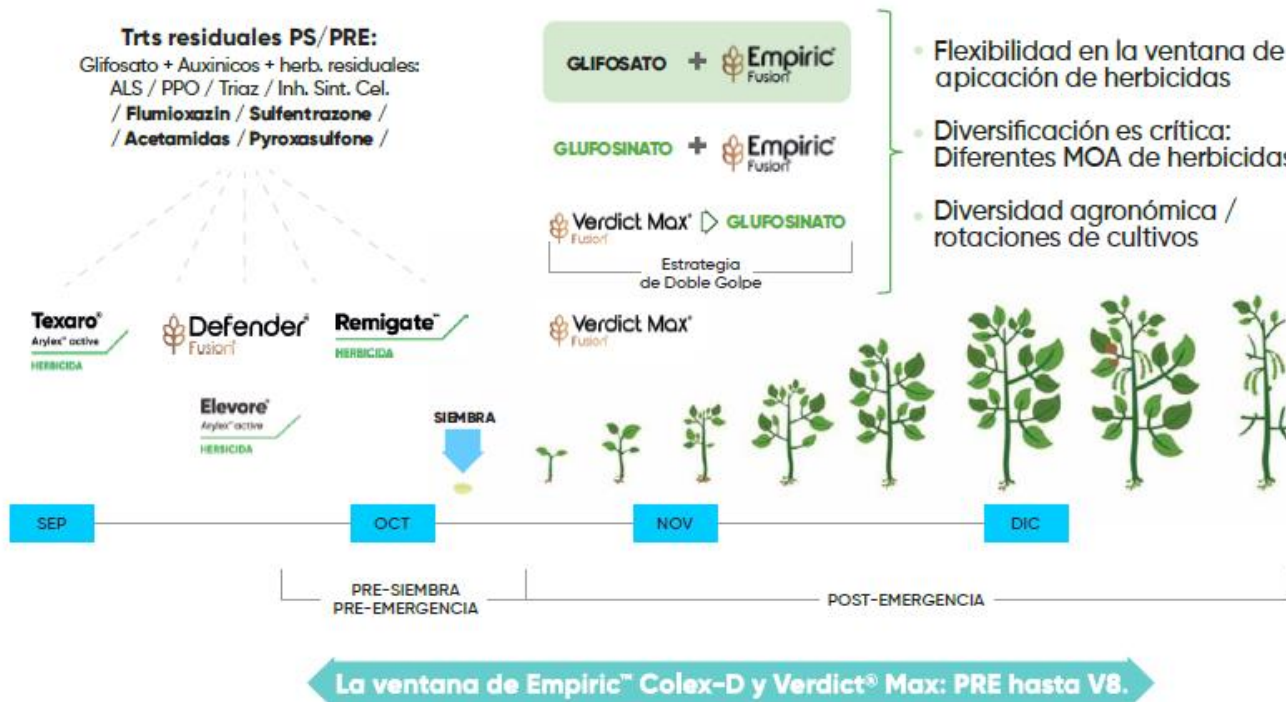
Trts residuales PS/PRE:
Glifosato + Auxinicos + herb. residuales:
ALS / PPO / Triaz / Inh. Sint. Cel.
/ Flumioxazin / Sulfentrazone /
/ Acetamidas / Pyroxasulfone /

GLIFOSATO + Empiric Fusion

GLUFOSINATO + Empiric Fusion

Verdict Max Fusion ▷ GLUFOSINATO

Estrategia de Doble Golpe

Verdict Max Fusion

Flexibilidad en la ventana de apicación de herbicidas

Diversificación es crítica: Diferentes MOA de herbicidas

Diversidad agronómica / rotaciones de cultivos

Texaro Arylex active HERBICIDA

Defender Fusion

Remigate HERBICIDA

Elevore Arylex active HERBICIDA

SIEMBRA

SEP

OCT

NOV

DIC

PRE-SIEMBRA
PRE-EMERGENCIA

POST-EMERGENCIA

La ventana de Empiric™ Colex-D y Verdict® Max: PRE hasta V8.